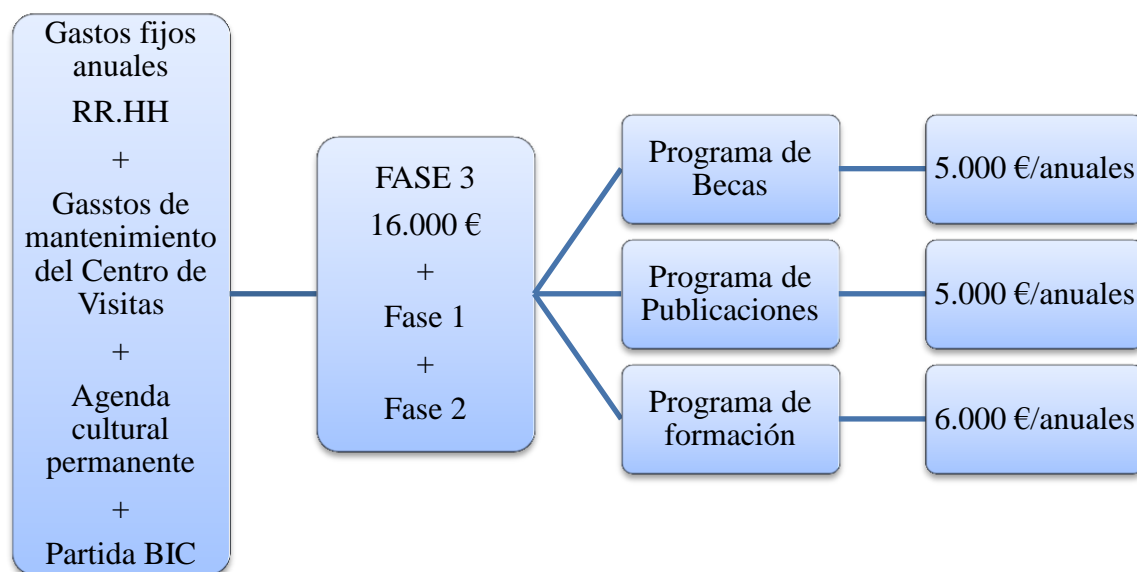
Gastos fijos anuales

RR.HH

+

Gasstos de mantenimiento del Centro de Visitas

+

Agenda cultural permanente

+

Partida BIC

FASE 3

16.000 €

+

Fase 1

+

Fase 2

Programa de Becas

5.000 €/anuales

Programa de Publicaciones

5.000 €/anuales

Programa de formación

6.000 €/anuales